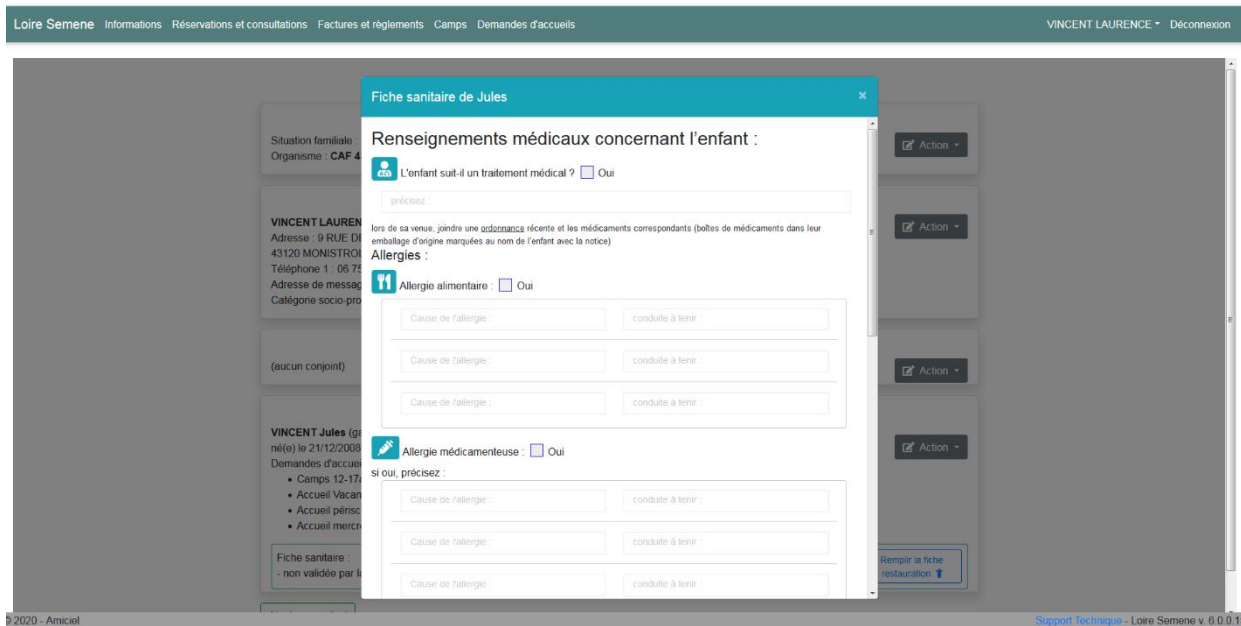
Loire Semene Informations Réservations et consultations Factures et règlements Camps Demandes d'accueils VINCENT LAURENCE Déconnexion

Situation familiale
Organisme : CAF 4

VINCENT LAUREN
Adresse : 9 RUE D
43120 MONISTRO
Téléphone 1 : 06 7
Adresse de messag
Catégorie socio-pro

(aucun conjoint)

VINCENT Jules (g
né(e) le 21/12/2008
Demandes d'accue
• Camps 12-17
• Accueil Vaca
• Accueil périsc
• Accueil mercr

Fiche sanitaire :
- non validée par l

Action
Action
Action
Action

Remplir la fiche restauration

Fiche sanitaire de Jules ×

Renseignements médicaux concernant l'enfant :

L'enfant suit-il un traitement médical ? Oui

précisez

lors de sa venue, joindre une ordonnance récente et les médicaments correspondants (boîtes de médicaments dans leur emballage d'origine marquées au nom de l'enfant avec la notice)

Allergies :

Allergie alimentaire : Oui

Cause de l'allergie : conduite à tenir :
Cause de l'allergie : conduite à tenir :
Cause de l'allergie : conduite à tenir :

Allergie médicamenteuse : Oui

si oui, précisez :

Cause de l'allergie : conduite à tenir :
Cause de l'allergie : conduite à tenir :
Cause de l'allergie : conduite à tenir :

2020 - Amiciel
Support Technique - Loire Semene v. 6.0.0.1